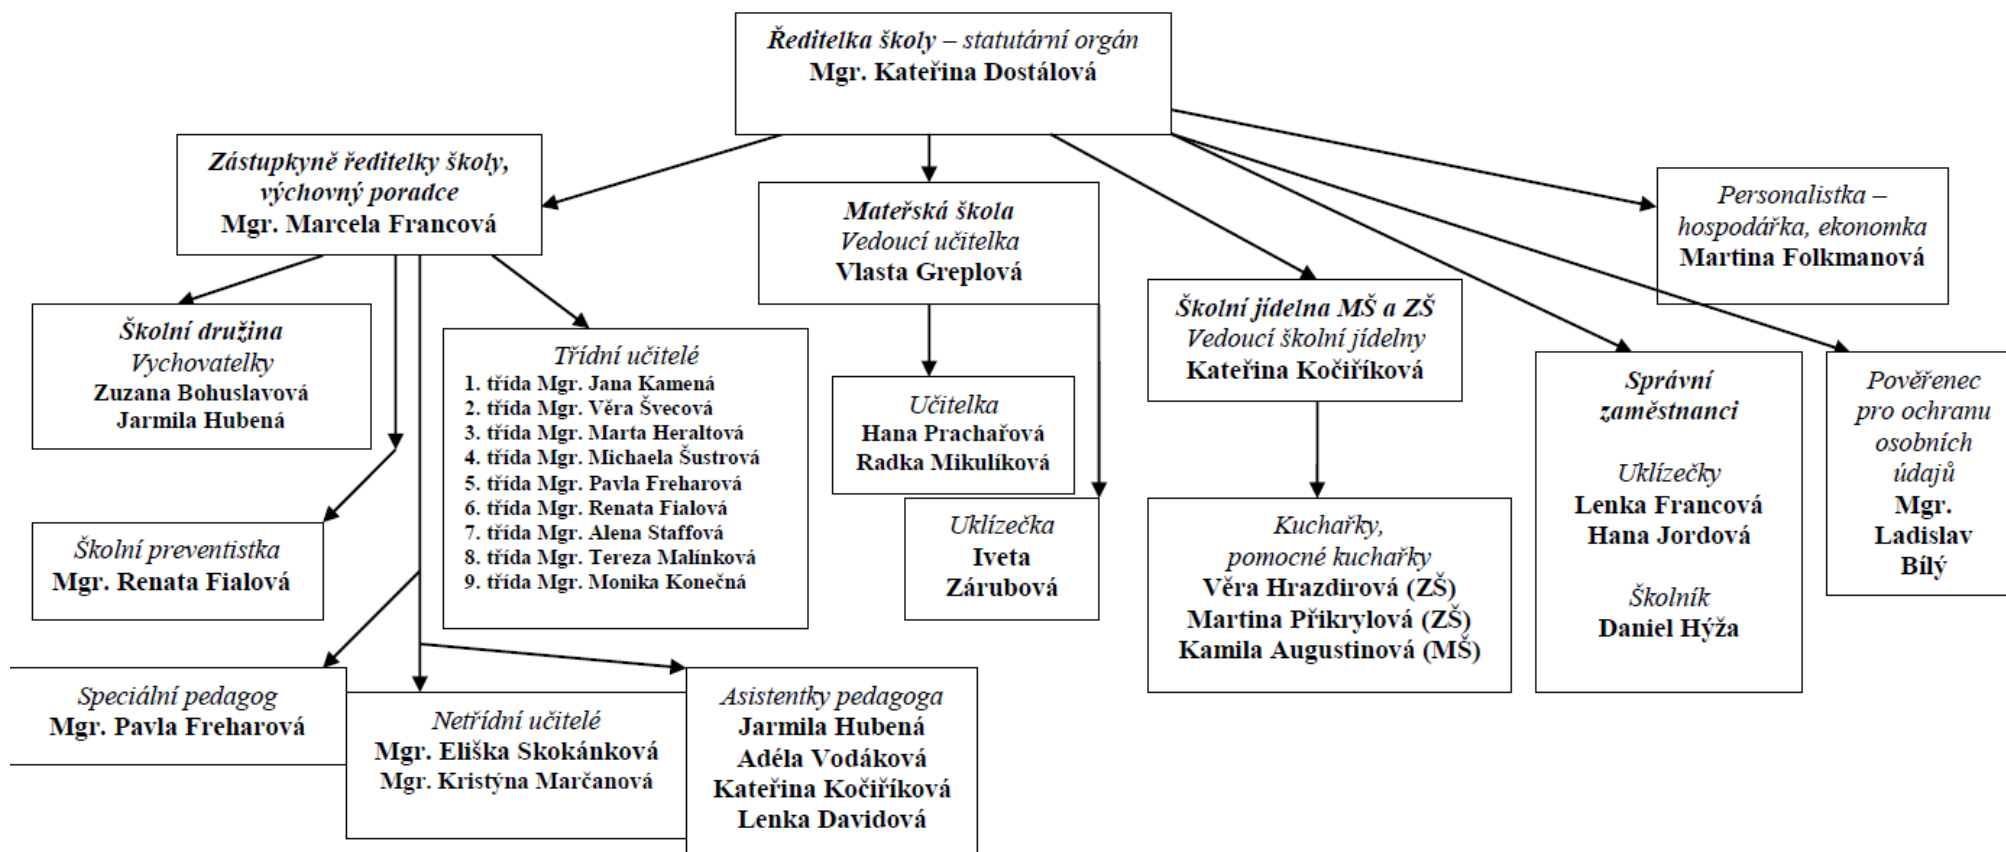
Ředitelka školy – statutární orgán
Mgr. Kateřina Dostálová

Zástupkyně ředitelky školy, výchovný poradce
Mgr. Marcela Francová

Mateřská škola
Vedoucí učitelka
Vlasta Greplová

Personalistka – hospodářka, ekonomka
Martina Folkmanová

Školní družina
Vychovatelky
Zuzana Bohuslavová
Jarmila Hubená

Třídní učitelé
1. třída Mgr. Jana Kamená
2. třída Mgr. Věra Švecová
3. třída Mgr. Marta Heraltová
4. třída Mgr. Michaela Šustrová
5. třída Mgr. Pavla Freharová
6. třída Mgr. Renata Fialová
7. třída Mgr. Alena Staffová
8. třída Mgr. Tereza Malinková
9. třída Mgr. Monika Konečná

Učitelka
Hana Prachařová
Radka Mikulíková

Uklízečka
Iveta Zárubová

Školní jídelna MŠ a ZŠ
Vedoucí školní jídelny
Kateřina Kočiříková

Kuchařky, pomocné kuchařky
Věra Hrazdirová (ZŠ)
Martina Přikrylová (ZŠ)
Kamila Augustinová (MŠ)

Správní zaměstnanci

Uklízečky
Lenka Francová
Hana Jordová

Školník
Daniel Hýža

Pověřenec pro ochranu osobních údajů
Mgr. Ladislav Bílý

Školní preventistka
Mgr. Renata Fialová

Speciální pedagog
Mgr. Pavla Freharová

Netřídní učitelé
Mgr. Eliška Skokánková
Mgr. Kristýna Marčanová

Asistentky pedagoga
Jarmila Hubená
Adéla Vodáková
Kateřina Kočiříková
Lenka Davidová